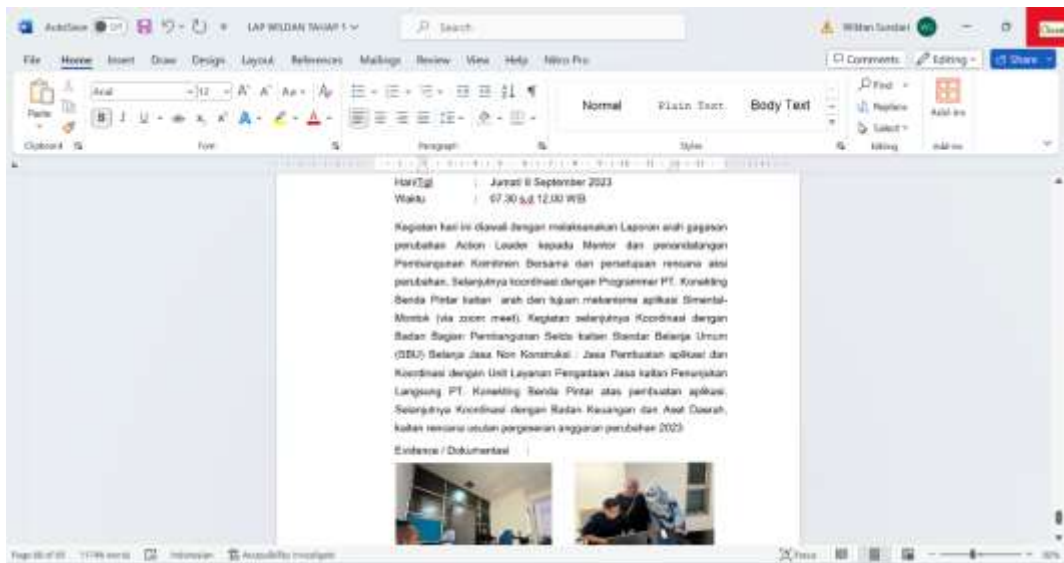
AutoSave Off LAP WILDAN TAHAP 1 Search Wildan Sundari

File Home Insert Draw Design Layout References Mailings Review View Help Nitro Pro Comments Editing Share

Paste Arial 12 Normal Plain Text Body Text Find Replace Select Add-ins

Clipboard Font Paragraph Styles Editing Add-ins

Hari/Tgl : Jumat 8 September 2023
Waktu : 07.30 s.d 12.00 WIB

Kegiatan hari ini diawali dengan melaksanakan Laporan arah gagasan perubahan Action Leader kepada Mentor dan penandatangan Pembangunan Komitmen Bersama dan persetujuan rencana aksi perubahan. Selanjutnya koordinasi dengan Programmer PT. Konekting Benda Pintar terkait arah dan tujuan mekanisme aplikasi Simental-Monitok (via zoom meet). Kegiatan selanjutnya Koordinasi dengan Badan Bagian Pembangunan Setda terkait Standar Belanja Umum (SBU) Belanja Jasa Non Konstruksi : Jasa Pembuatan aplikasi dan Koordinasi dengan Unit Layanan Pengadaan Jasa terkait Penunjukan Langsung PT. Konekting Benda Pintar atas pembuatan aplikasi. Selanjutnya Koordinasi dengan Badan Keuangan dan Aset Daerah terkait rencana usulan pergeseran anggaran perubahan 2023.

Evidence / Dokumentasi

Page 66 of 93 11746 words Indonesian Accessibility: Investigate Focus